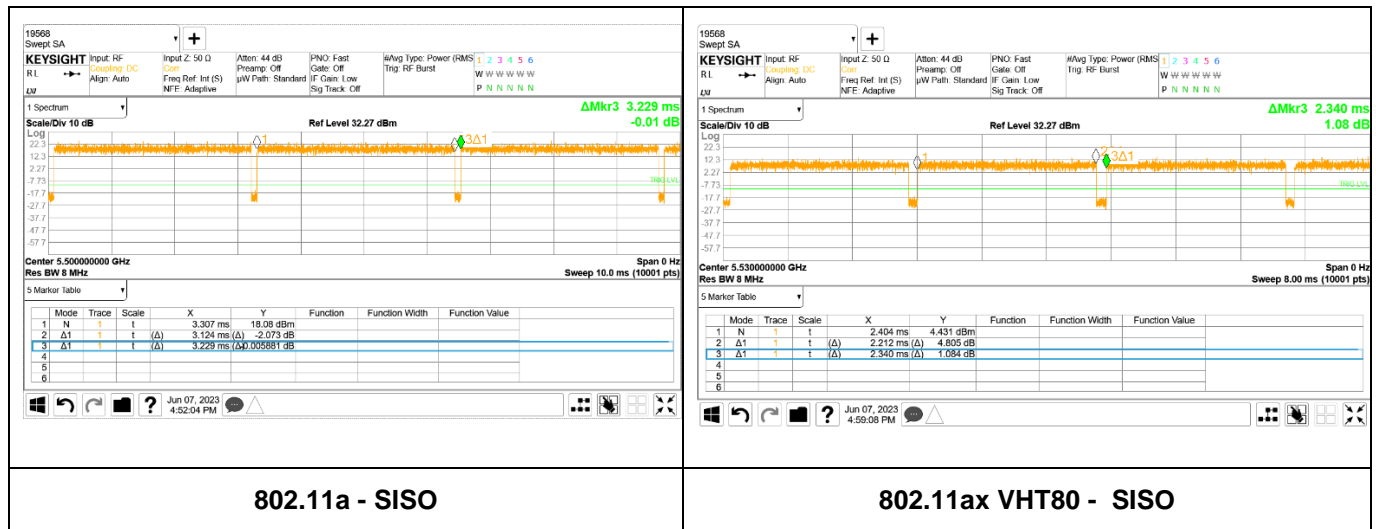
19568
Swept SA

KEYSIGHT Input: RF Coupling: DC Align: Auto
RL
LXI
Input Z: 50 Ω Corr Freq Ref: Int (S) NFE: Adaptive
Atten: 44 dB Preamp: Off μW Path: Standard
PNO: Fast Gate: Off IF Gain: Low Sig Track: Off
#Avg Type: Power (RMS) Trig: RF Burst
1 2 3 4 5 6
W W W W W W
P N N N N N

1 Spectrum
ΔMkr3 3.229 ms
-0.01 dB
Scale/Div 10 dB
Ref Level 32.27 dBm
Log
22.3
12.3
2.27
-7.73
-17.7
-27.7
-37.7
-47.7
-57.7
1
3Δ1
TRIG LVL
Center 5.500000000 GHz
Res BW 8 MHz
Span 0 Hz
Sweep 10.0 ms (10001 pts)

5 Marker Table

| | Mode | Trace | Scale | | X | | Y | Function | Function Width | Function Value |
|---|---|---|---|---|---|---|---|---|---|---|
| 1 | N | 1 | t | | 3.307 ms | | 18.08 dBm | | | |
| 2 | Δ1 | 1 | t | (Δ) | 3.124 ms | (Δ) | -2.073 dB | | | |
| 3 | Δ1 | 1 | t | (Δ) | 3.229 ms | (Δ) | -0.005881 dB | | | |
| 4 | | | | | | | | | | |
| 5 | | | | | | | | | | |
| 6 | | | | | | | | | | |

Jun 07, 2023
4:52:04 PM

19568
Swept SA

KEYSIGHT Input: RF Coupling: DC Align: Auto
RL
LXI
Input Z: 50 Ω Corr Freq Ref: Int (S) NFE: Adaptive
Atten: 44 dB Preamp: Off μW Path: Standard
PNO: Fast Gate: Off IF Gain: Low Sig Track: Off
#Avg Type: Power (RMS) Trig: RF Burst
1 2 3 4 5 6
W W W W W W
P N N N N N

1 Spectrum
ΔMkr3 2.340 ms
1.08 dB
Scale/Div 10 dB
Ref Level 32.27 dBm
Log
22.3
12.3
2.27
-7.73
-17.7
-27.7
-37.7
-47.7
-57.7
1
3Δ1
TRIG LVL
Center 5.530000000 GHz
Res BW 8 MHz
Span 0 Hz
Sweep 8.00 ms (10001 pts)

5 Marker Table

| | Mode | Trace | Scale | | X | | Y | Function | Function Width | Function Value |
|---|---|---|---|---|---|---|---|---|---|---|
| 1 | N | 1 | t | | 2.404 ms | | 4.431 dBm | | | |
| 2 | Δ1 | 1 | t | (Δ) | 2.212 ms | (Δ) | 4.805 dB | | | |
| 3 | Δ1 | 1 | t | (Δ) | 2.340 ms | (Δ) | 1.084 dB | | | |
| 4 | | | | | | | | | | |
| 5 | | | | | | | | | | |
| 6 | | | | | | | | | | |

Jun 07, 2023
4:59:08 PM

802.11a - SISO

802.11ax VHT80 - SISO